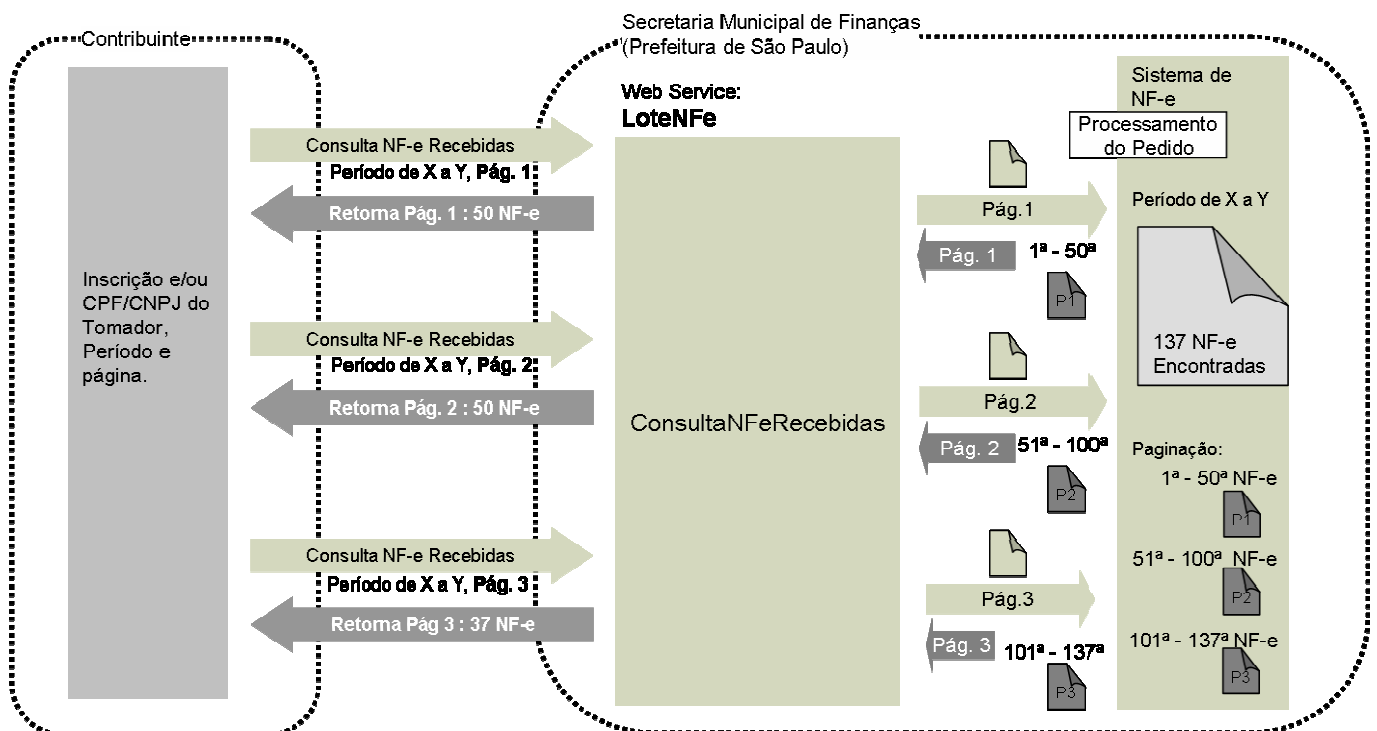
Contribuinte

Secretaria Municipal de Finanças
(Prefeitura de São Paulo)

Web Service:
LoteNFe

Sistema de NF-e

Processamento do Pedido

Inscrição e/ou CPF/CNPJ do Tomador, Período e página.

Consulta NF-e Recebidas
Período de X a Y, Pág. 1

Retorna Pág. 1 : 50 NF-e

Pág.1

Período de X a Y

Pág. 1 1ª - 50ª

P1

137 NF-e Encontradas

Consulta NF-e Recebidas
Período de X a Y, Pág. 2

Retorna Pág. 2 : 50 NF-e

ConsultaNFeRecebidas

Pág.2

Pág. 2 51ª - 100ª

P2

Paginação:
1ª - 50ª NF-e
P1
51ª - 100ª NF-e
P2
101ª - 137ª NF-e
P3

Consulta NF-e Recebidas
Período de X a Y, Pág. 3

Retorna Pág 3 : 37 NF-e

Pág.3

Pág. 3 101ª - 137ª

P3